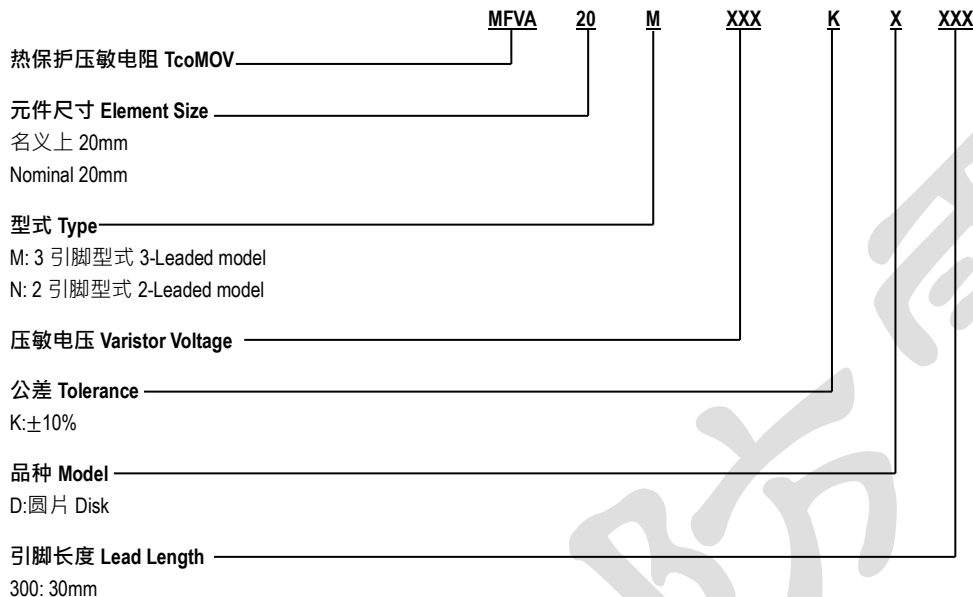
MFVA 20 M XXX K X XXX

热保护压敏电阻 TcoMOV

元件尺寸 Element Size

名义上 20mm

Nominal 20mm

型式 Type

M: 3 引脚型式 3-Leaded model

N: 2 引脚型式 2-Leaded model

压敏电压 Varistor Voltage

公差 Tolerance

K:$\pm$10%

品种 Model

D:圆片 Disk

引脚长度 Lead Length

300: 30mm